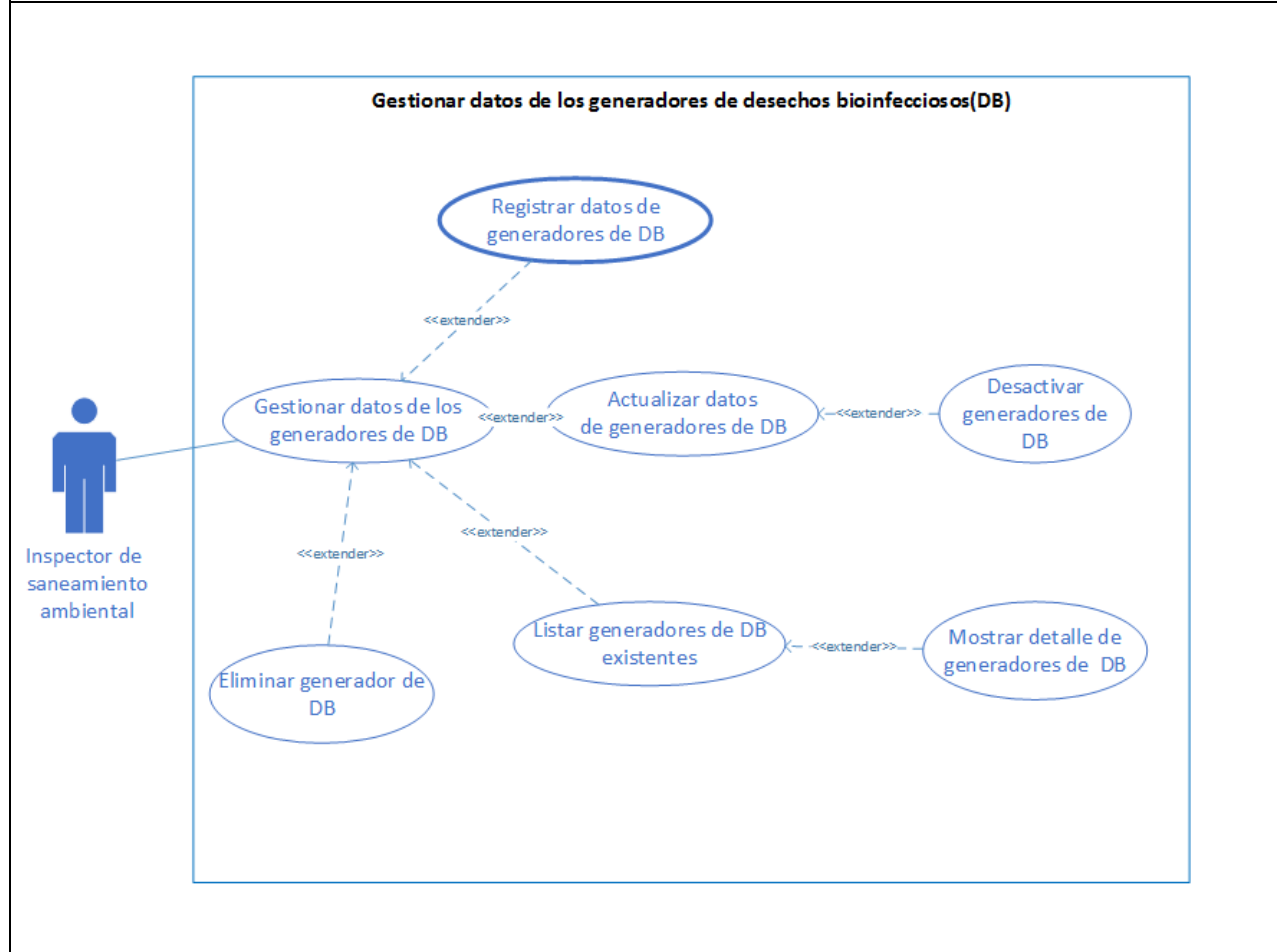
Gestionar datos de los generadores de desechos bioinfecciosos(DB)

Registrar datos de generadores de DB

<<extender>>

Gestionar datos de los generadores de DB

<<extender>>

Actualizar datos de generadores de DB

<<extender>>

Desactivar generadores de DB

Inspector de saneamiento ambiental

<<extender>>

<<extender>>

Listar generadores de DB existentes

<<extender>>

Mostrar detalle de generadores de DB

Eliminar generador de DB